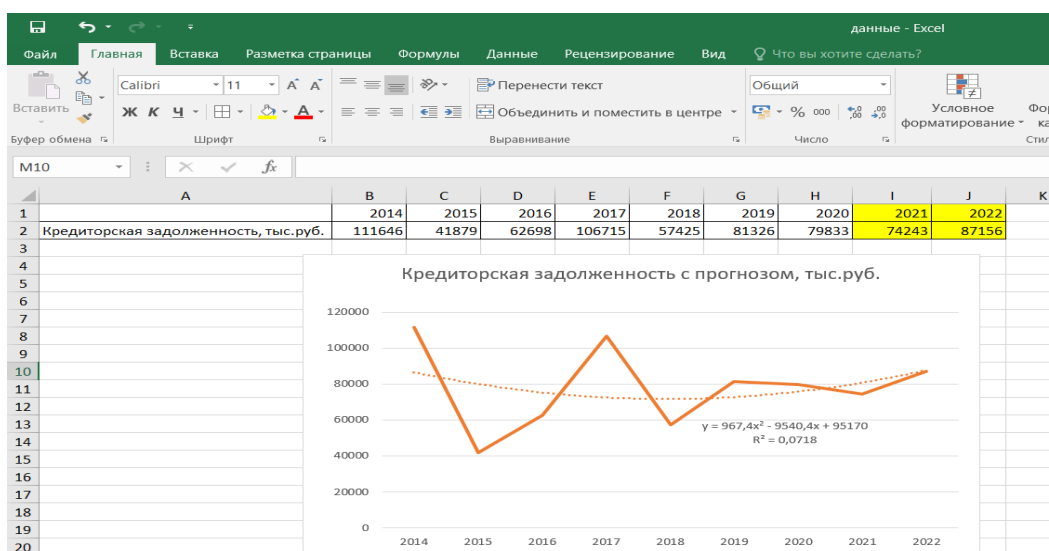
данные - Excel

Файл Главная Вставка Разметка страницы Формулы Данные Рецензирование Вид Что вы хотите сделать?

Вставить Calibri 11 A A Перенести текст Общий Условное форматирование

Ж К Ч Объединить и поместить в центре % 000 $^{,0}_{,00}$ $^{,00}_{,0}$

Буфер обмена Шрифт Выравнивание Число Стил

M10 fx

| | A | B | C | D | E | F | G | H | I | J | K |
|---|---|---|---|---|---|---|---|---|---|---|---|
| 1 | | 2014 | 2015 | 2016 | 2017 | 2018 | 2019 | 2020 | 2021 | 2022 | |
| 2 | Кредиторская задолженность, тыс.руб. | 111646 | 41879 | 62698 | 106715 | 57425 | 81326 | 79833 | 74243 | 87156 | |
| 3 | | | | | | | | | | | |
| 4 | | | | | | | | | | | |
| 5 | | | | | | | | | | | |
| 6 | | | | | | | | | | | |
| 7 | | | | | | | | | | | |
| 8 | | | | | | | | | | | |
| 9 | | | | | | | | | | | |
| 10 | | | | | | | | | | | |
| 11 | | | | | | | | | | | |
| 12 | | | | | | | | | | | |
| 13 | | | | | | | | | | | |
| 14 | | | | | | | | | | | |
| 15 | | | | | | | | | | | |
| 16 | | | | | | | | | | | |
| 17 | | | | | | | | | | | |
| 18 | | | | | | | | | | | |
| 19 | | | | | | | | | | | |
| 20 | | | | | | | | | | | |

Кредиторская задолженность с прогнозом, тыс.руб.

120000
100000
80000
60000
40000
20000
0

y = 967,4x² - 9540,4x + 95170
R² = 0,0718

2014 2015 2016 2017 2018 2019 2020 2021 2022